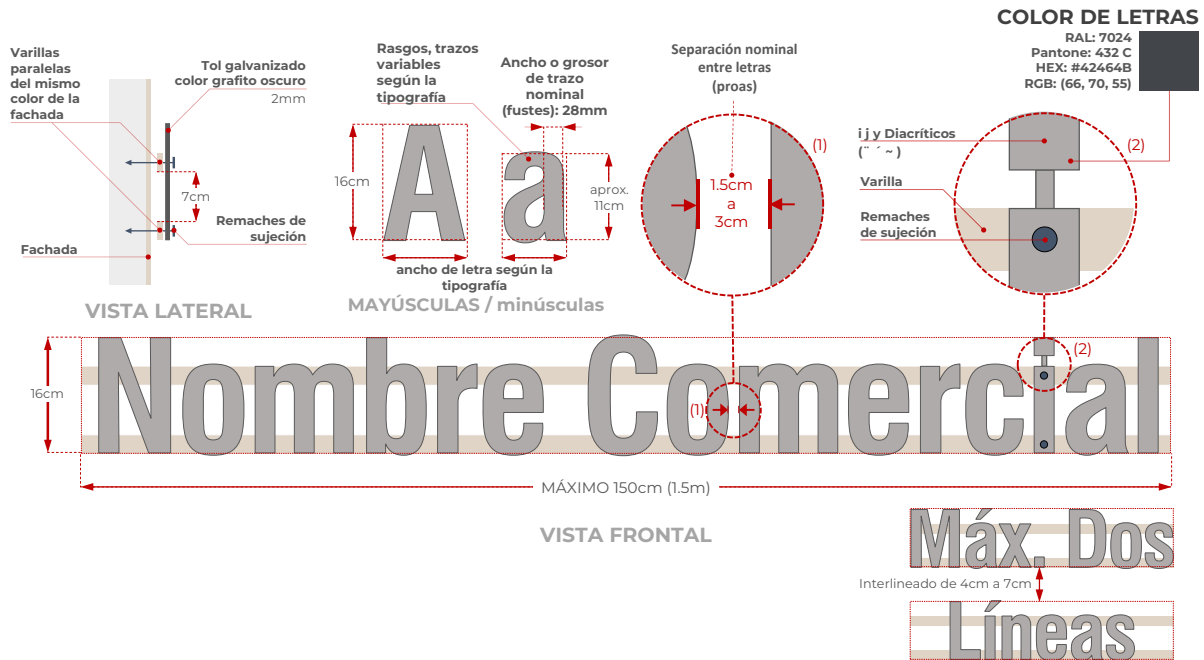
COLOR DE LETRAS
RAL: 7024
Pantone: 432 C
HEX: #42464B
RGB: (66, 70, 55)

Varillas paralelas del mismo color de la fachada

Tol galvanizado color grafito oscuro
2mm

7cm

Remaches de sujeción

Fachada

VISTA LATERAL

Rasgos, trazos variables según la tipografía

Ancho o grosor de trazo nominal (fustes): 28mm

16cm

A a

aprox. 11cm

ancho de letra según la tipografía

MAYÚSCULAS / minúsculas

Separación nominal entre letras (proas)

(1)

1.5cm a 3cm

i j y Diacríticos (¨ ´ ~ )

(2)

Varilla

Remaches de sujeción

16cm

Nombre Comercial

(1)

(2)

MÁXIMO 150cm (1.5m)

VISTA FRONTAL

Máx. Dos

Interlineado de 4cm a 7cm

Líneas